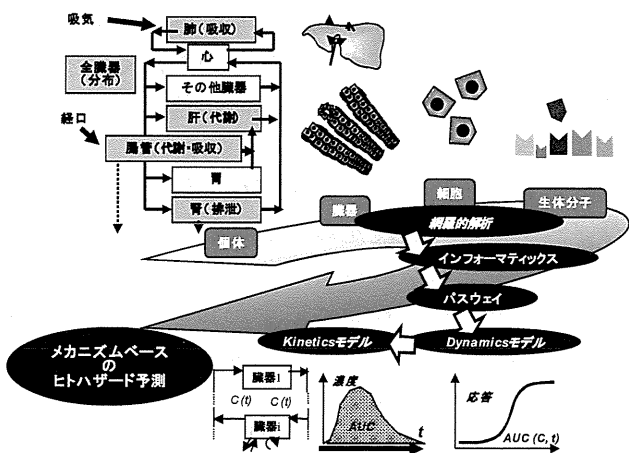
吸気
肺（吸収）
心
全臓器（分布）
その他臓器
経口
肝（代謝）
腸管（代謝・吸収）
胃
腎（排泄）
個体
臓器
細胞
生体分子
網羅的解析
インフォーマティックス
パスウェイ
Kineticsモデル
Dynamicsモデル
メカニズムベースのヒトハザード予測
臓器i
C (t)
C (t)
臓器j
濃度
AUC
t
応答
AUC (C, t)